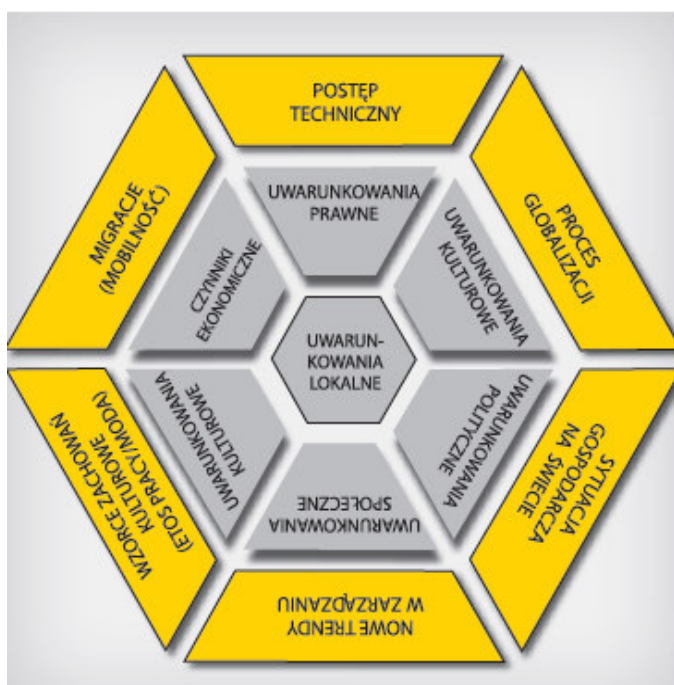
POSTĘP TECHNICZNY

PROCES GLOBALIZACJI

SYTUACJA GOSPODARCZA NA ŚWIECIE

NOWE TRENDY W ZARZĄDZANIU

WZORCE ZACHOWAŃ KULTUROWE (ETOS PRACY/MODA)

MIGRACJE (MOBILNOŚĆ)

UWARUNKOWANIA PRAWNE

UWARUNKOWANIA KULTUROWE

UWARUNKOWANIA POLITYCZNE

UWARUNKOWANIA SPOŁECZNE

UWARUNKOWANIA KULTUROWE

CZYNNIKI EKONOMICZNE

UWARUNKOWANIA LOKALNE